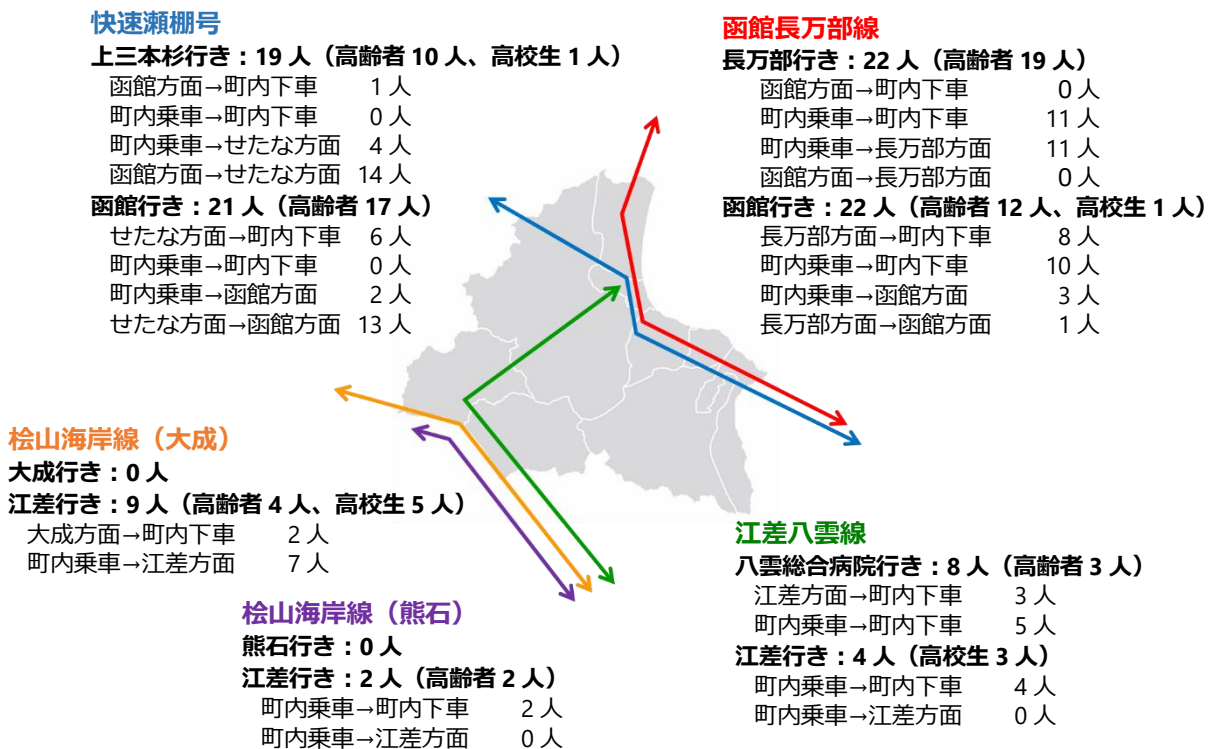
快速瀬棚号
上三本杉行き：19 人（高齢者 10 人、高校生 1 人）
函館方面→町内下車　1 人
町内乗車→町内下車　0 人
町内乗車→せたな方面　4 人
函館方面→せたな方面　14 人
函館行き：21 人（高齢者 17 人）
せたな方面→町内下車　6 人
町内乗車→町内下車　0 人
町内乗車→函館方面　2 人
せたな方面→函館方面　13 人

函館長万部線
長万部行き：22 人（高齢者 19 人）
函館方面→町内下車　0 人
町内乗車→町内下車　11 人
町内乗車→長万部方面　11 人
函館方面→長万部方面　0 人
函館行き：22 人（高齢者 12 人、高校生 1 人）
長万部方面→町内下車　8 人
町内乗車→町内下車　10 人
町内乗車→函館方面　3 人
長万部方面→函館方面　1 人

桧山海岸線（大成）
大成行き：0 人
江差行き：9 人（高齢者 4 人、高校生 5 人）
大成方面→町内下車　2 人
町内乗車→江差方面　7 人

江差八雲線
八雲総合病院行き：8 人（高齢者 3 人）
江差方面→町内下車　3 人
町内乗車→町内下車　5 人
江差行き：4 人（高校生 3 人）
町内乗車→町内下車　4 人
町内乗車→江差方面　0 人

桧山海岸線（熊石）
熊石行き：0 人
江差行き：2 人（高齢者 2 人）
町内乗車→町内下車　2 人
町内乗車→江差方面　0 人